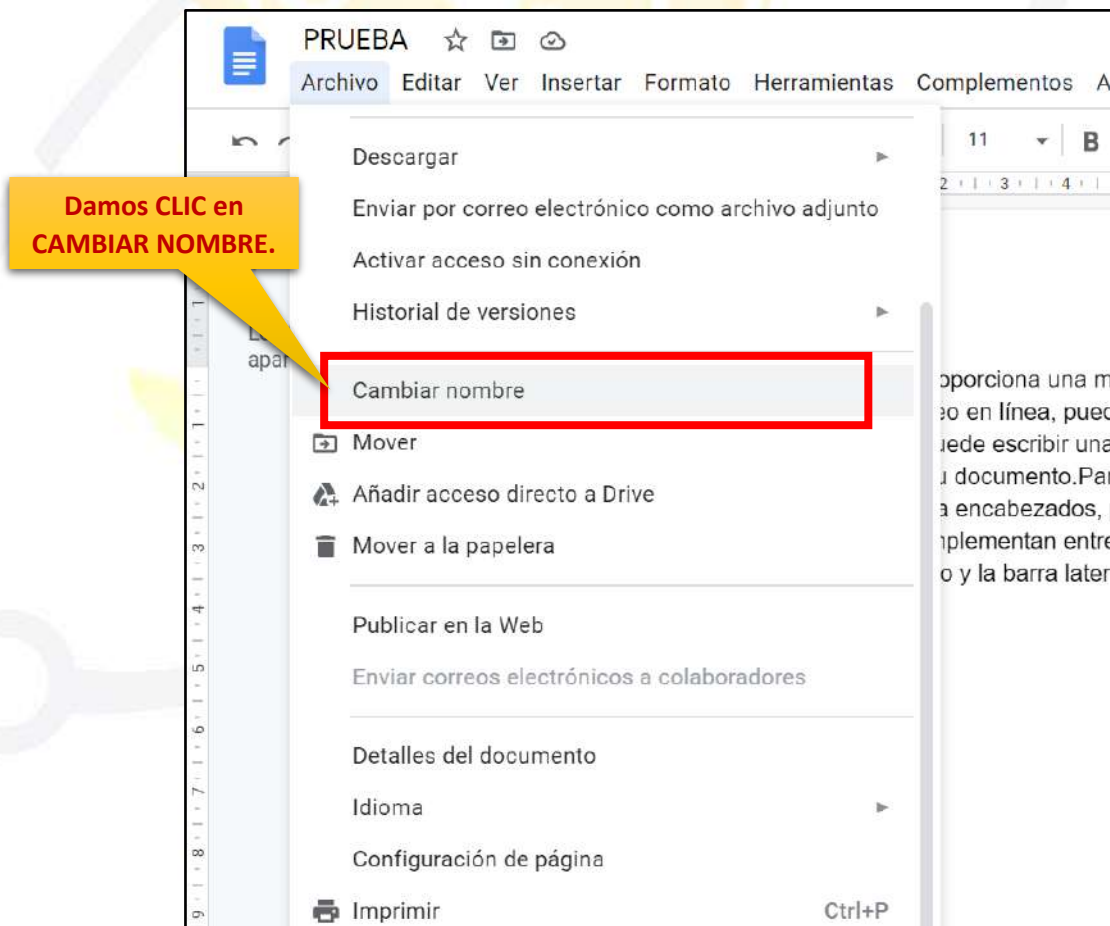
PRUEBA

Archivo Editar Ver Insertar Formato Herramientas Complementos A

11 B

Damos CLIC en CAMBIAR NOMBRE.

Descargar

Enviar por correo electrónico como archivo adjunto

Activar acceso sin conexión

Historial de versiones

Cambiar nombre

Mover

Añadir acceso directo a Drive

Mover a la papelera

Publicar en la Web

Enviar correos electrónicos a colaboradores

Detalles del documento

Idioma

Configuración de página

Imprimir Ctrl+P

apar

oporciona una m
eo en línea, pued
uede escribir una
u documento.Par
a encabezados,
nplementan entre
o y la barra later